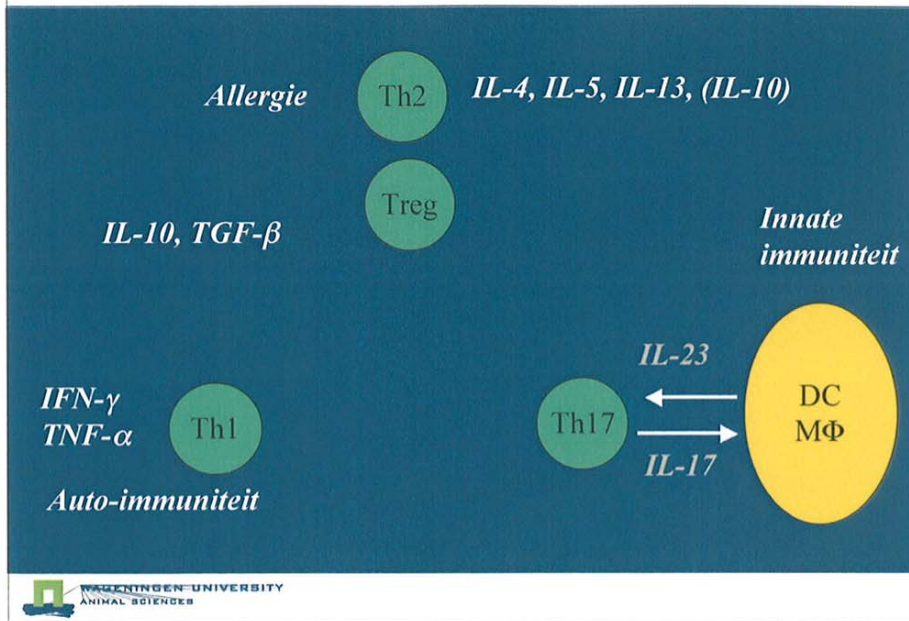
Allergie

Th2

IL-4, IL-5, IL-13, (IL-10)

Treg

IL-10, TGF-$\beta$

Innate immuniteit

IL-23

DC
M$\Phi$

IFN-$\gamma$
TNF-$\alpha$

Th1

Th17

IL-17

Auto-immuniteit

WAGENINGEN UNIVERSITY
ANIMAL SCIENCES